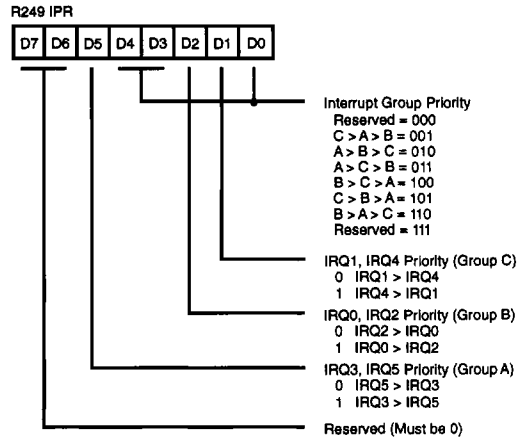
R249 IPR

| D7 | D6 | D5 | D4 | D3 | D2 | D1 | D0 |
|---|---|---|---|---|---|---|---|

Interrupt Group Priority
Reserved = 000
C > A > B = 001
A > B > C = 010
A > C > B = 011
B > C > A = 100
C > B > A = 101
B > A > C = 110
Reserved = 111

IRQ1, IRQ4 Priority (Group C)
0 IRQ1 > IRQ4
1 IRQ4 > IRQ1

IRQ0, IRQ2 Priority (Group B)
0 IRQ2 > IRQ0
1 IRQ0 > IRQ2

IRQ3, IRQ5 Priority (Group A)
0 IRQ5 > IRQ3
1 IRQ3 > IRQ5

Reserved (Must be 0)